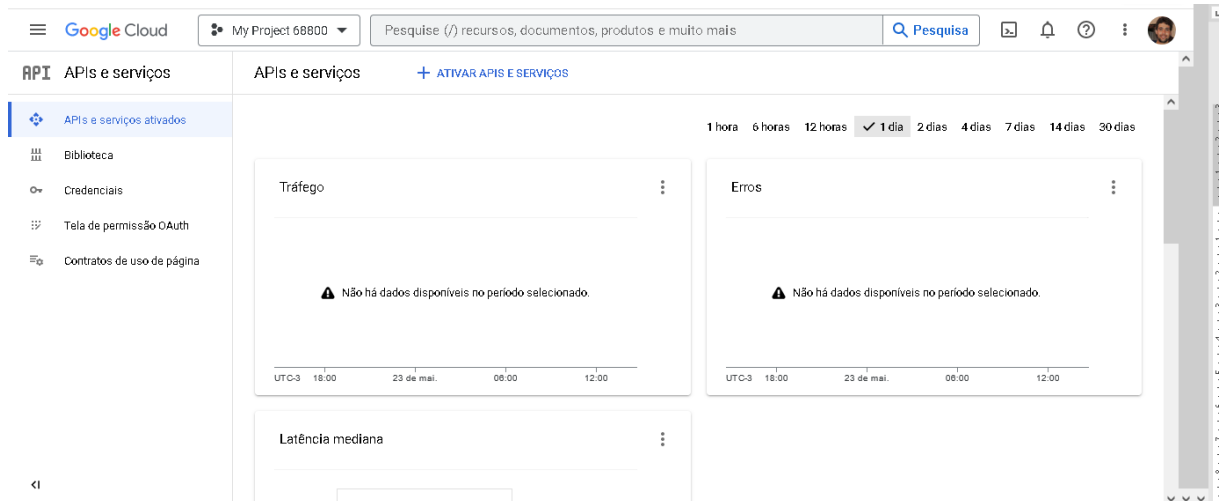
Google Cloud   My Project 68800   Pesquise (/) recursos, documentos, produtos e muito mais   Pesquisa

API APIs e serviços

APIs e serviços ativados
Biblioteca
Credenciais
Tela de permissão OAuth
Contratos de uso de página

APIs e serviços   + ATIVAR APIS E SERVIÇOS

1 hora   6 horas   12 horas   1 dia   2 dias   4 dias   7 dias   14 dias   30 dias

Tráfego

Não há dados disponíveis no período selecionado.

UTC-3   18:00   23 de mai.   06:00   12:00

Erros

Não há dados disponíveis no período selecionado.

UTC-3   18:00   23 de mai.   06:00   12:00

Latência mediana